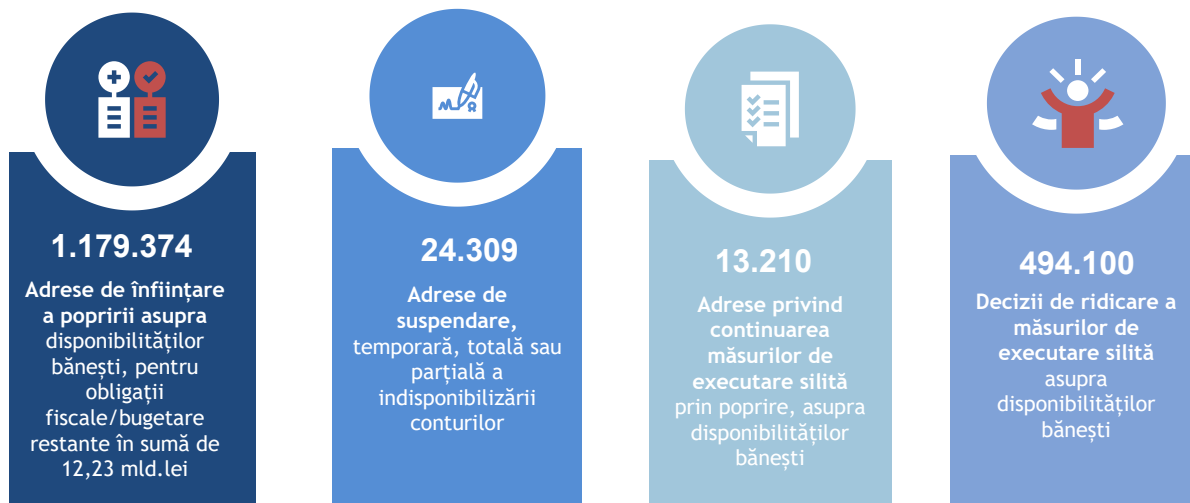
1.179.374

Adrese de înființare a popririi asupra disponibilităților bănești, pentru obligații fiscale/bugetare restante în sumă de 12,23 mld.lei

24.309

Adrese de suspendare, temporară, totală sau parțială a indisponibilizării conturilor

13.210

Adrese privind continuarea măsurilor de executare silită prin poprire, asupra disponibilităților bănești

494.100

Decizii de ridicare a măsurilor de executare silită asupra disponibilităților bănești